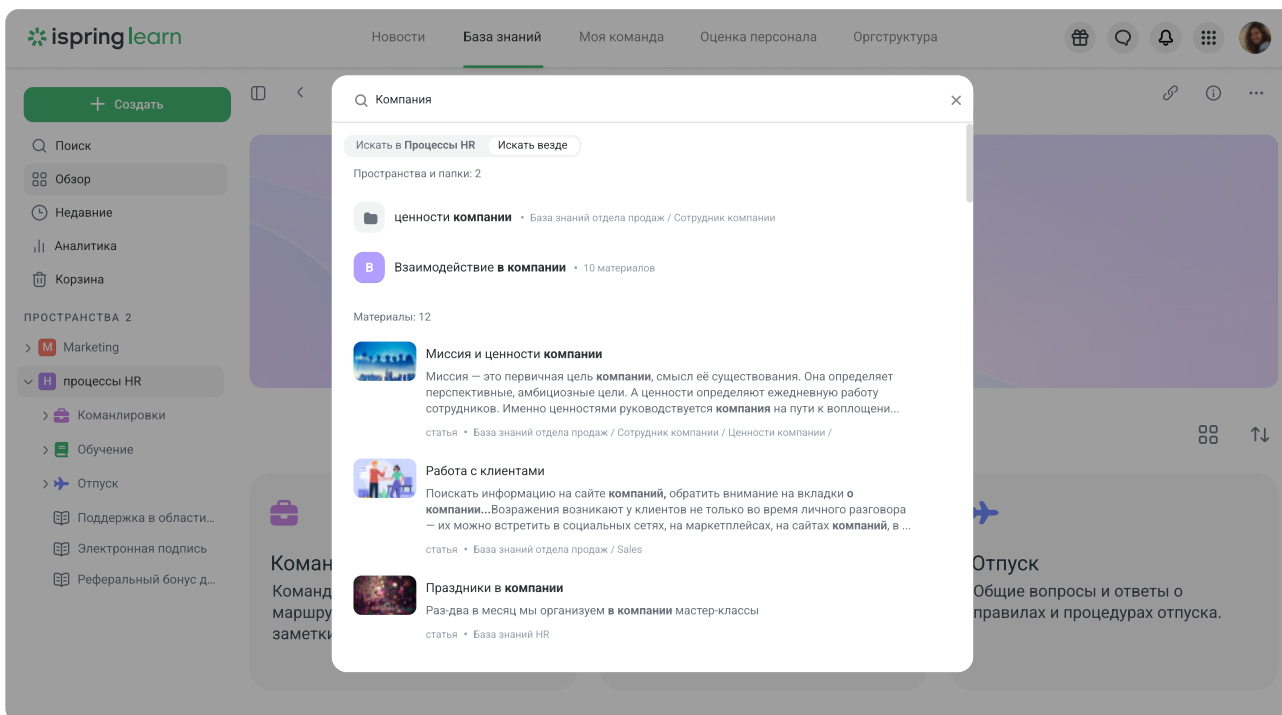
ispring learn

Новости База знаний Моя команда Оценка персонала Оргструктура

Создать

Поиск
Обзор
Недавние
Аналитика
Корзина

ПРОСТРАНСТВА 2

M Marketing
H процессы HR
Командировки
Обучение
Отпуск
Поддержка в области...
Электронная подпись
Реферальный бонус д...

Коман
Команд
маршру
заметк

Отпуск
Общие вопросы и ответы о правилах и процедурах отпуска.

Компания

Искать в Процессы HR Искать везде

Пространства и папки: 2

ценности компании • База знаний отдела продаж / Сотрудник компании

В Взаимодействие в компании • 10 материалов

Материалы: 12

Миссия и ценности компании
Миссия — это первичная цель компании, смысл её существования. Она определяет перспективные, амбициозные цели. А ценности определяют ежедневную работу сотрудников. Именно ценностями руководствуется компания на пути к воплощени...
статья • База знаний отдела продаж / Сотрудник компании / Ценности компании /

Работа с клиентами
Поискать информацию на сайте компаний, обратить внимание на вкладки о компании...Возражения возникают у клиентов не только во время личного разговора — их можно встретить в социальных сетях, на маркетплейсах, на сайтах компаний, в ...
статья • База знаний отдела продаж / Sales

Праздники в компании
Раз-два в месяц мы организуем в компании мастер-классы
статья • База знаний HR